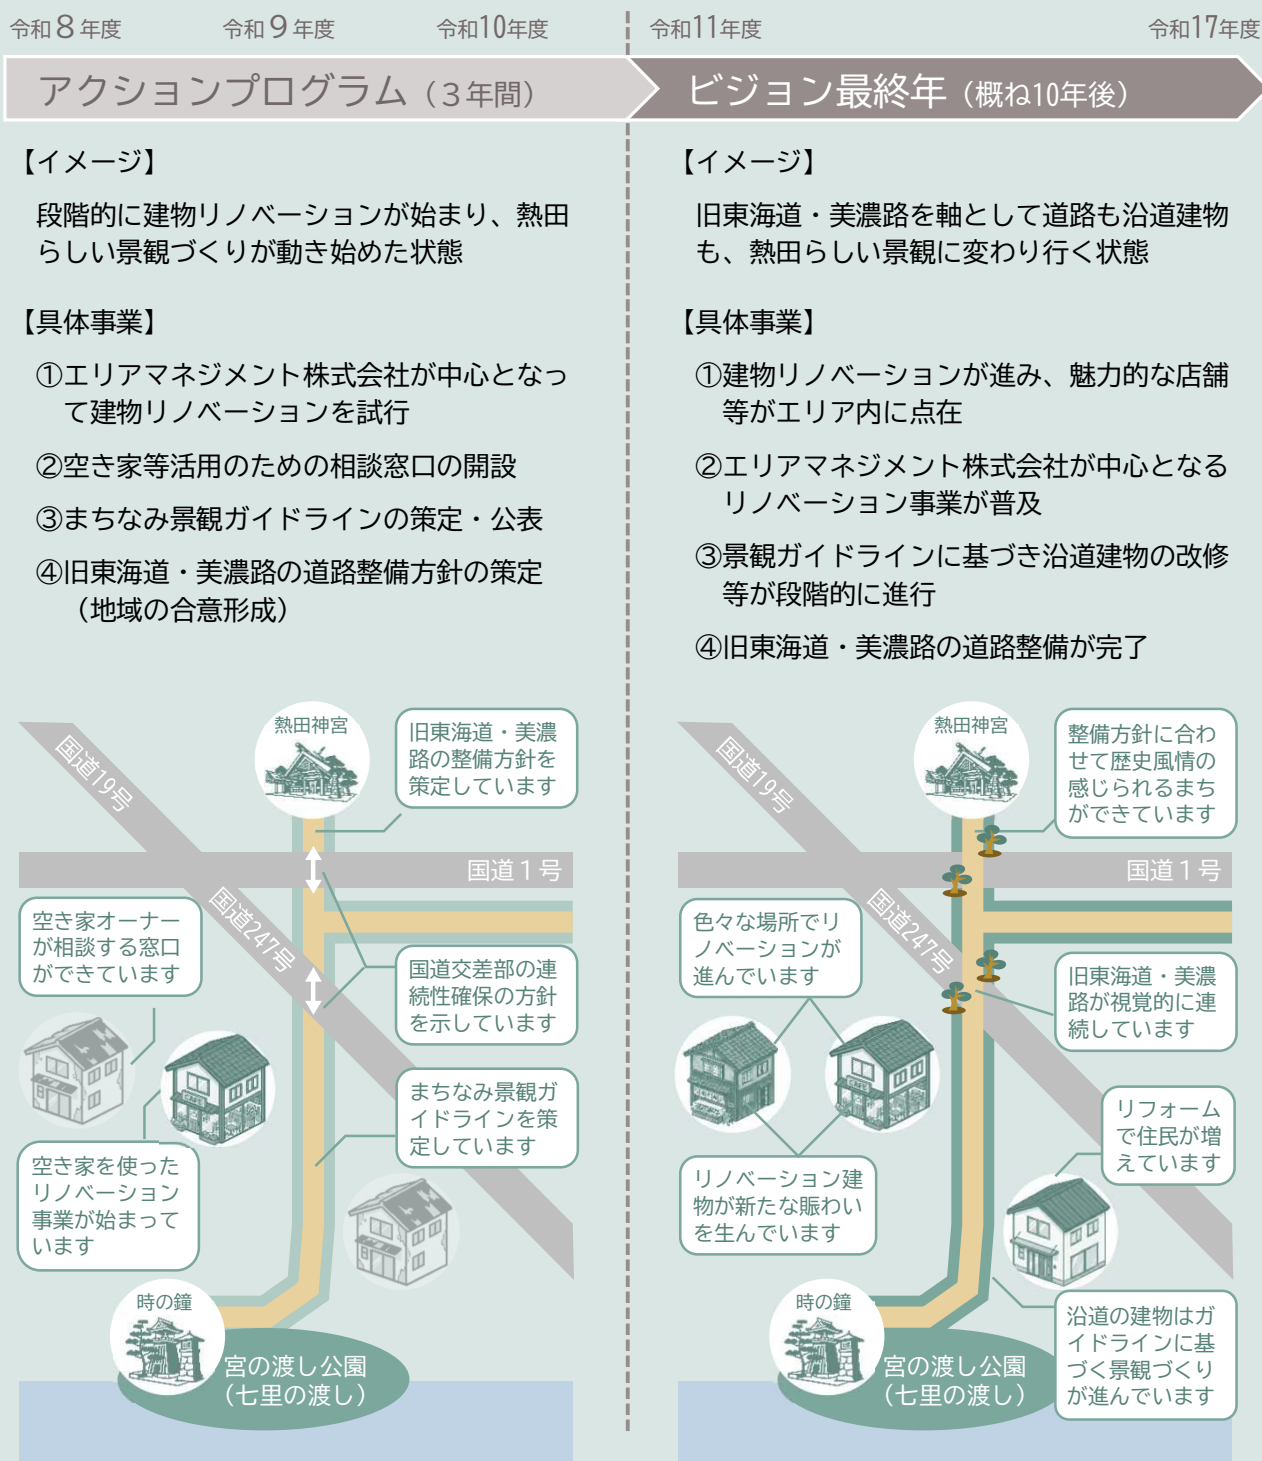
令和８年度　令和９年度　令和10年度

アクションプログラム（３年間）

【イメージ】

段階的に建物リノベーションが始まり、熱田らしい景観づくりが動き始めた状態

【具体事業】

①エリアマネジメント株式会社が中心となって建物リノベーションを試行

②空き家等活用のための相談窓口の開設

③まちなみ景観ガイドラインの策定・公表

④旧東海道・美濃路の道路整備方針の策定（地域の合意形成）

熱田神宮

旧東海道・美濃路の整備方針を策定しています

国道19号

国道１号

国道247号

空き家オーナーが相談する窓口ができています

国道交差部の連続性確保の方針を示しています

まちなみ景観ガイドラインを策定しています

空き家を使ったリノベーション事業が始まっています

時の鐘

宮の渡し公園（七里の渡し）

令和11年度　令和17年度

ビジョン最終年（概ね10年後）

【イメージ】

旧東海道・美濃路を軸として道路も沿道建物も、熱田らしい景観に変わり行く状態

【具体事業】

①建物リノベーションが進み、魅力的な店舗等がエリア内に点在

②エリアマネジメント株式会社が中心となるリノベーション事業が普及

③景観ガイドラインに基づき沿道建物の改修等が段階的に進行

④旧東海道・美濃路の道路整備が完了

熱田神宮

整備方針に合わせて歴史風情の感じられるまちができています

国道19号

国道１号

色々な場所でリノベーションが進んでいます

国道247号

旧東海道・美濃路が視覚的に連続しています

リフォームで住民が増えています

リノベーション建物が新たな賑わいを生んでいます

時の鐘

宮の渡し公園（七里の渡し）

沿道の建物はガイドラインに基づく景観づくりが進んでいます